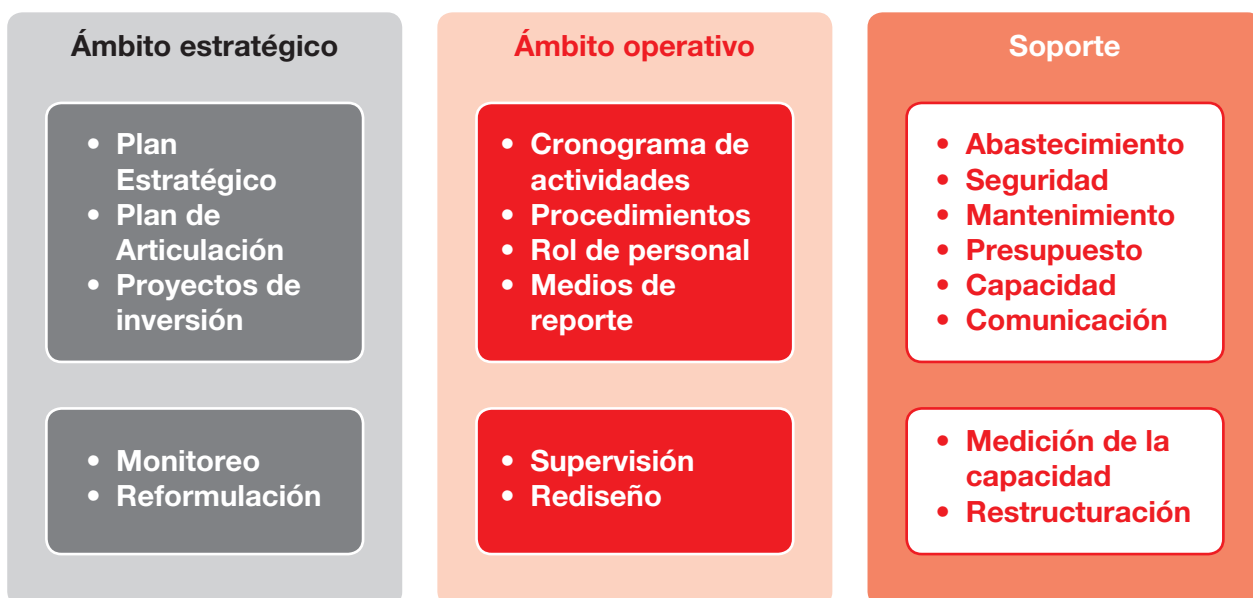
Ámbito estratégico

- Plan Estratégico
- Plan de Articulación
- Proyectos de inversión

- Monitoreo
- Reformulación

Ámbito operativo

- Cronograma de actividades
- Procedimientos
- Rol de personal
- Medios de reporte

- Supervisión
- Rediseño

Soporte

- Abastecimiento
- Seguridad
- Mantenimiento
- Presupuesto
- Capacidad
- Comunicación

- Medición de la capacidad
- Restructuración